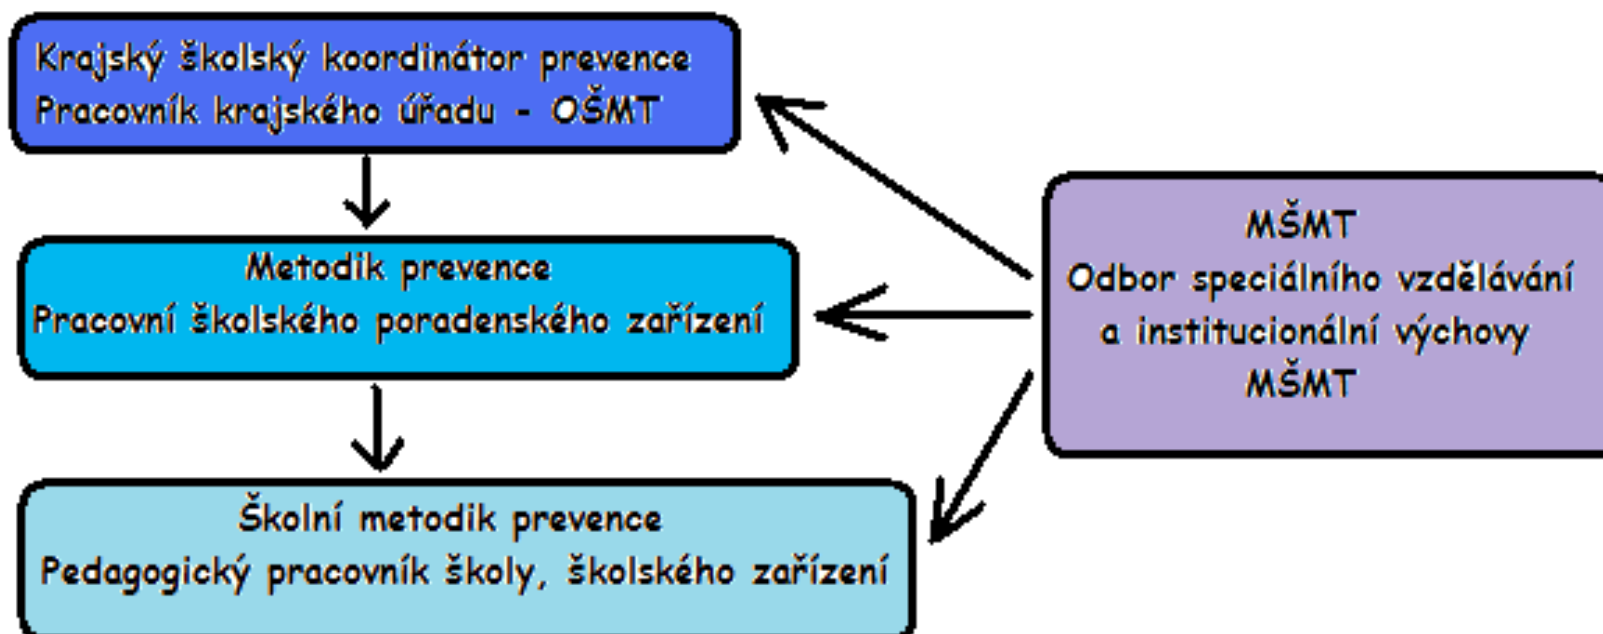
Krajský školský koordinátor prevence
Pracovník krajského úřadu - OŠMT

Metodik prevence
Pracovní školského poradenského zařízení

Školní metodik prevence
Pedagogický pracovník školy, školského zařízení

MŠMT
Odbor speciálního vzdělávání a institucionální výchovy
MŠMT